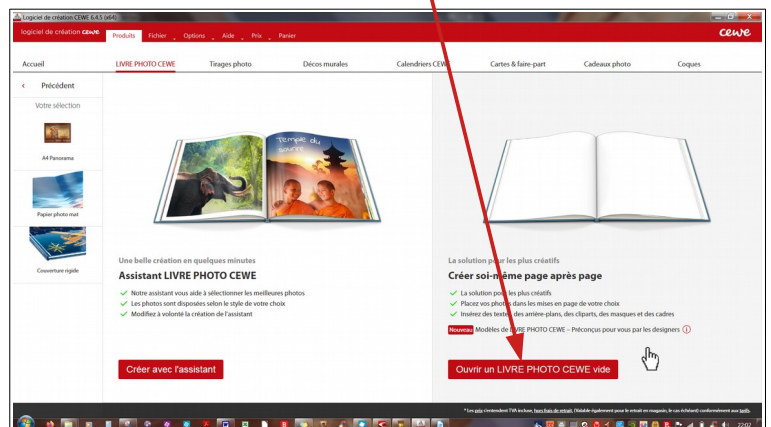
Logiciel de création CEWE 6.4.5 (x64)

logiciel de création cewe Produits Fichier Options Aide Prix Panier cewe

Accueil LIVRE PHOTO CEWE Tirages photo Décos murales Calendriers CEWE Cartes & faire-part Cadeaux photo Coques

Précédent

Votre sélection

A4 Panorama

Papier photo mat

Couverture rigide

Temple du soleil

Une belle création en quelques minutes

Assistant LIVRE PHOTO CEWE

✓ Notre assistant vous aide à sélectionner les meilleures photos
✓ Les photos sont disposées selon le style de votre choix
✓ Modifiez à volonté la création de l'assistant

Créer avec l'assistant

La solution pour les plus créatifs

Créer soi-même page après page

✓ La solution pour les plus créatifs
✓ Placez vos photos dans les mises en page de votre choix
✓ Insérez des textes, des arrière-plans, des cliparts, des masques et des cadres

Nouveau Modèles de LIVRE PHOTO CEWE – Préconçus pour vous par les designers ⓘ

Ouvrir un LIVRE PHOTO CEWE vide

* Les prix s'entendent TVA incluse, hors frais de retrait. (Valable également pour le retrait en magasin, le cas échéant) conformément aux tarifs.

22:02